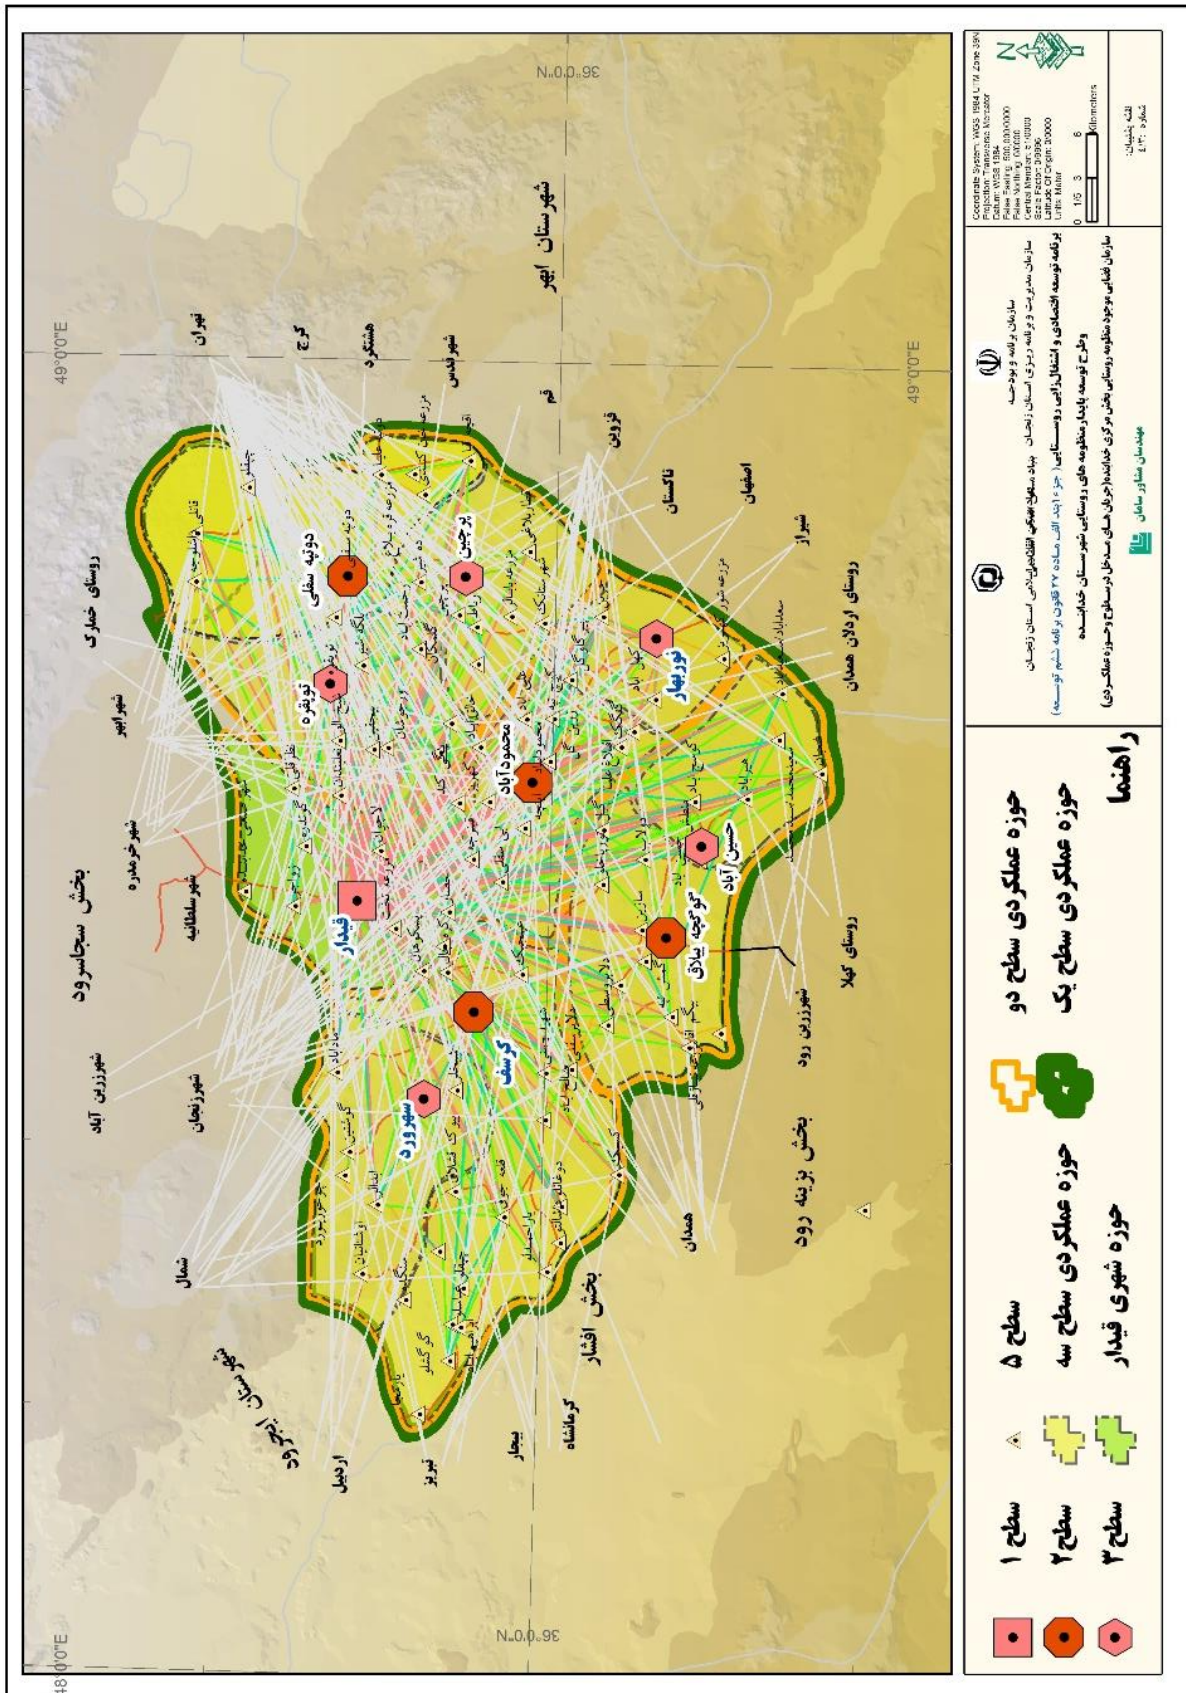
راهنما

سطح ۱
سطح ۲
سطح ۳
سطح ۵
حوزه عملکردی سطح سه
حوزه شهری قیدار
حوزه عملکردی سطح دو
حوزه عملکردی سطح یک

سازمان برنامه و بودجه
سازمان مدیریت و برنامه ریزی استان زنجان
بنیاد مسکن انقلاب اسلامی استان زنجان
برنامه توسعه اقتصادی و اشتغالزایی روستایی (جزء ۱ بند الف ماده ۲۷ قانون برنامه ششم توسعه)
طرح توسعه، پایدار منظومه های روستایی شهرستان خدابنده
سازمان فضایی موجود منظومه روستایی بخش مرکزی خدابنده (جریان های مبداء - مقصد در سطوح و حوزه عملکردی)
مهندسان مشاور سامان

Coordinate System: WGS 1984 UTM Zone 39N
Projection: Transverse Mercator
Datum: WGS 1984
False Easting: 500,000.0000
False Northing: 0.0000
Central Meridian: 51.0000
Scale Factor: 0.9996
Latitude Of Origin: 0.0000
Units: Meter

0 1.5 3 6 Kilometers

نقشه پشتیبان:
شماره: ۴-۳۲

36°0'0"N
36°0'0"N
49°0'0"E
49°0'0"E
48°0'0"E

قیدار
گرماب
سهرورد
دوتپه سفلی
توزلو
محمود آباد
پرچین
نوربهار
حسین آباد
گوگجه بیلاق

شهرستان ابهر
شهرستان زنجان
بخش سجاسرود
بخش افشار
بخش بزینه رود
روستای خمارک
روستای اردلان همدان
روستای کهلا
شهرخرمدره
شهرسلطانیه
شهرابهر
شهرزرین آباد
شهرزنجان
شهرزرین رود
شمال
اردبیل
تبریز
بیجار
کرمانشاه
همدان
تهران
کرج
هشتگرد
شهرقدس
قم
قزوین
تاکستان
اصفهان
شیراز